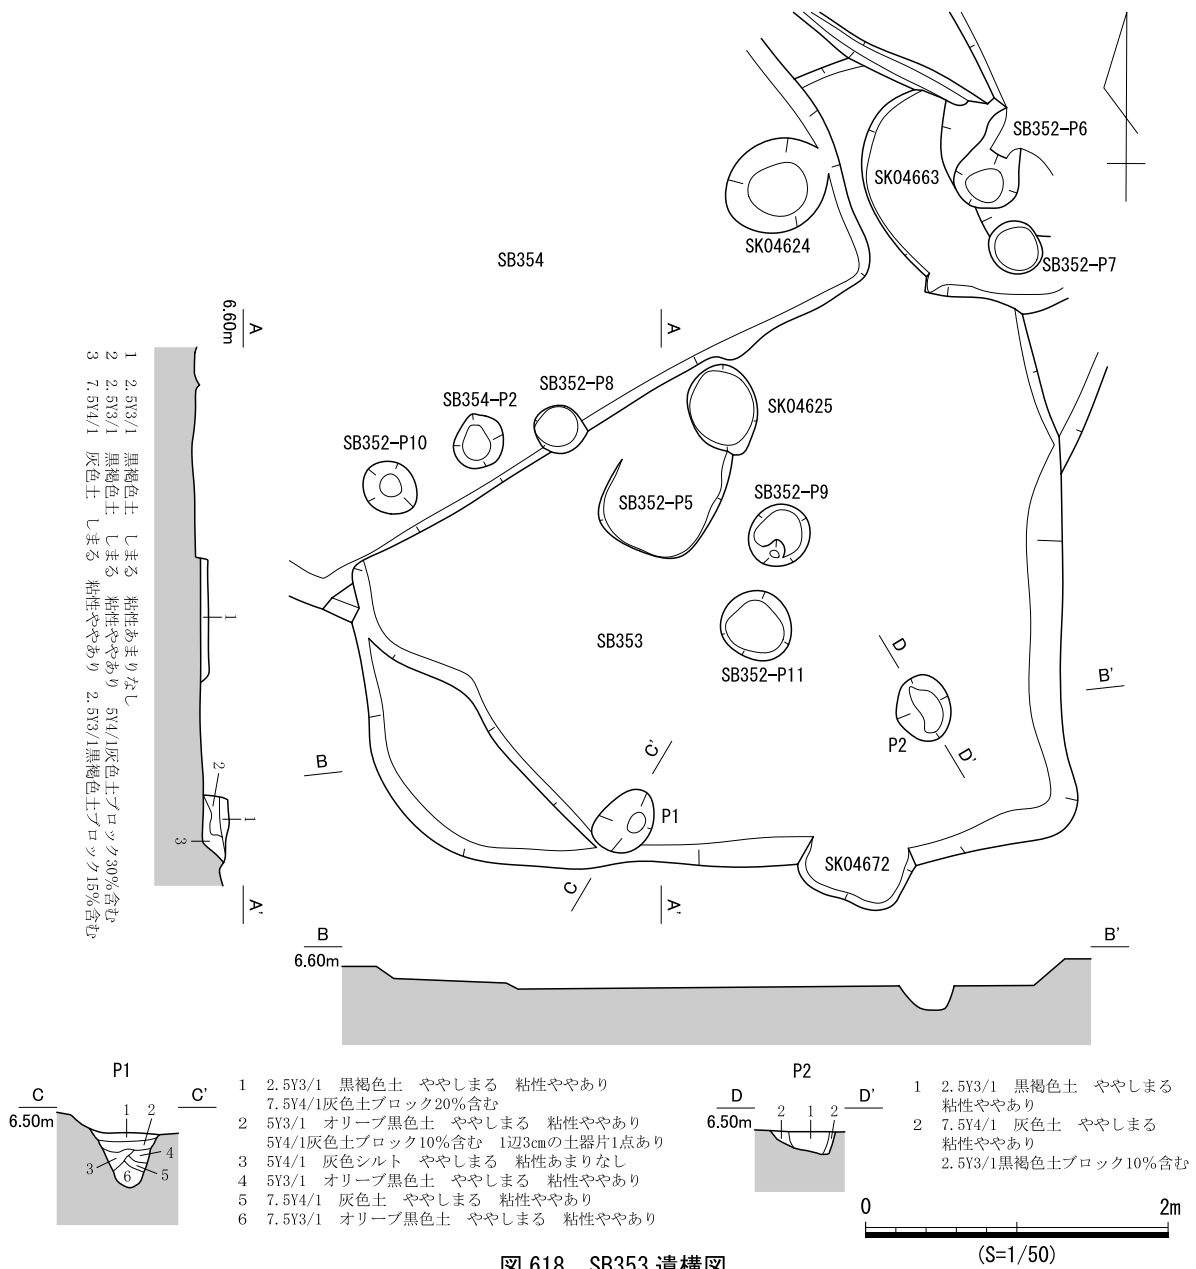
SB352-P6
SK04663
SK04624
SB352-P7
SB354
A
6.60m
A
1 2.5Y3/1 黒褐色土 しまる 粘性あまりなし
2 2.5Y3/1 黒褐色土 しまる 粘性ややあり 5Y4/1灰色土ブロック30%含む
3 7.5Y4/1 灰色土 しまる 粘性ややあり 2.5Y3/1黒褐色土ブロック15%含む
SB352-P8
SB354-P2
SK04625
SB352-P10
SB352-P5
SB352-P9
1
SB353
SB352-P11
D
B'
B
C'
P2
D'
2
1
3
P1
SK04672
A'
C
A'
B
6.60m
B'
P1
C
C'
6.50m
1 2
3
4
5
6
1 2.5Y3/1 黒褐色土 ややしまる 粘性ややあり 7.5Y4/1灰色土ブロック20%含む
2 5Y3/1 オリーブ黒色土 ややしまる 粘性ややあり 5Y4/1灰色土ブロック10%含む 1辺3cmの土器片1点あり
3 5Y4/1 灰色シルト ややしまる 粘性あまりなし
4 5Y3/1 オリーブ黒色土 ややしまる 粘性ややあり
5 7.5Y4/1 灰色土 ややしまる 粘性ややあり
6 7.5Y3/1 オリーブ黒色土 ややしまる 粘性ややあり
P2
D
D'
6.50m
2 1 2
1 2.5Y3/1 黒褐色土 ややしまる 粘性ややあり
2 7.5Y4/1 灰色土 ややしまる 粘性ややあり 2.5Y3/1黒褐色土ブロック10%含む
0
2m
(S=1/50)
図 618 SB353 遺構図